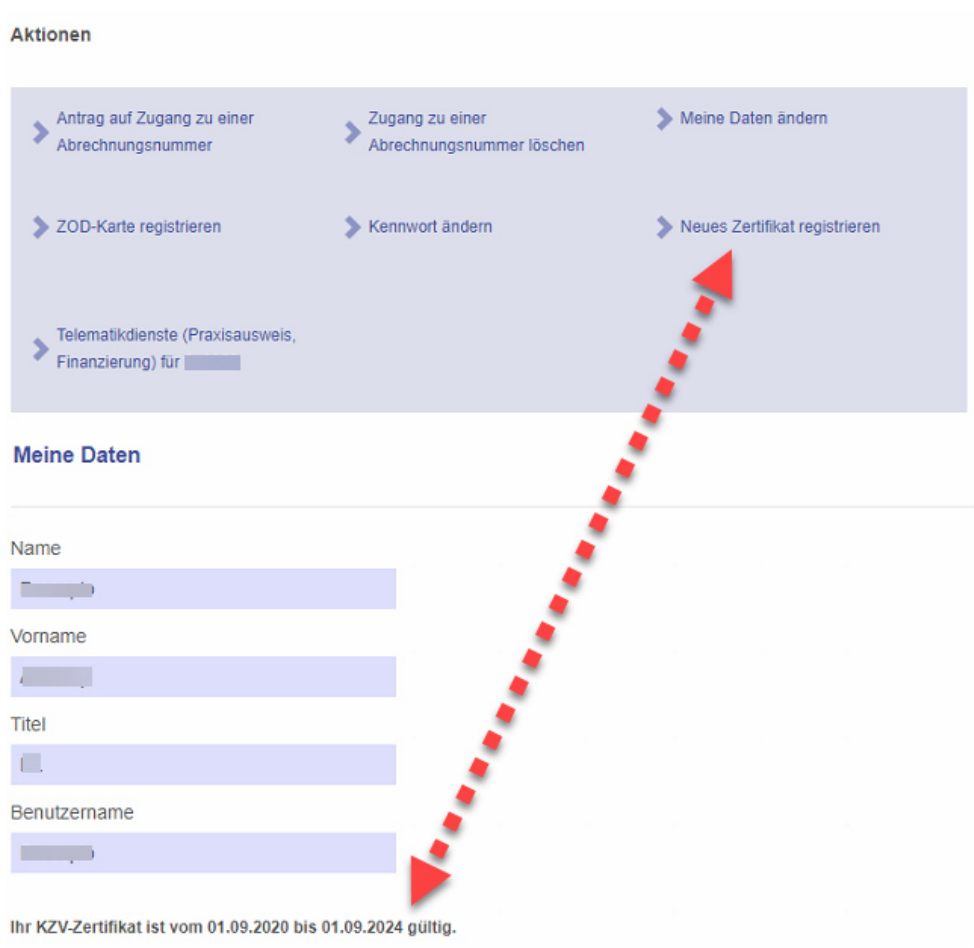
Aktionen

Antrag auf Zugang zu einer Abrechnungsnummer

Zugang zu einer Abrechnungsnummer löschen

Meine Daten ändern

ZOD-Karte registrieren

Kennwort ändern

Neues Zertifikat registrieren

Telematikdienste (Praxisausweis, Finanzierung) für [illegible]

Meine Daten

Name

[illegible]

Vorname

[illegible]

Titel

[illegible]

Benutzername

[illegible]

Ihr KZV-Zertifikat ist vom 01.09.2020 bis 01.09.2024 gültig.